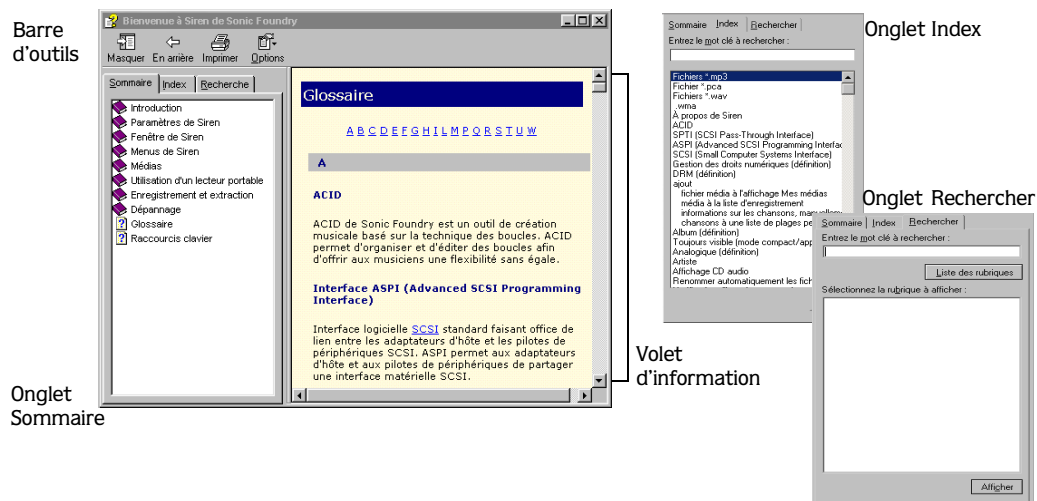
Barre d'outils

Bienvenue à Siren de Sonic Foundry

Masquer En arrière Imprimer Options

Sommaire Index Recherche

Introduction
Paramètres de Siren
Fenêtre de Siren
Menus de Siren
Médias
Utilisation d'un lecteur portable
Enregistrement et extraction
Dépannage
Glossaire
Raccourcis clavier

Glossaire

A B C D E F G H I L M P Q R S T U W

A

ACID

ACID de Sonic Foundry est un outil de création musicale basé sur la technique des boucles. ACID permet d'organiser et d'éditer des boucles afin d'offrir aux musiciens une flexibilité sans égale.

Interface ASPI (Advanced SCSI Programming Interface)

Interface logicielle SCSI standard faisant office de lien entre les adaptateurs d'hôte et les pilotes de périphériques SCSI. ASPI permet aux adaptateurs d'hôte et aux pilotes de périphériques de partager une interface matérielle SCSI.

Onglet Sommaire

Volet d'information

Sommaire Index Rechercher

Entrez le mot clé à rechercher :

Fichiers *.mp3
Fichier *.pca
Fichiers *.wav
.wma
À propos de Siren
ACID
SPTI (SCSI Pass-Through Interface)
ASPI (Advanced SCSI Programming Interfac
SCSI (Small Computer Systems Interface)
Gestion des droits numériques (définition)
DRM (définition)
ajout
fichier média à l'affichage Mes médias
média à la liste d'enregistrement
informations sur les chansons, manuellem
chansons à une liste de plages pe
Album (définition)
Toujours visible (mode compact/app
Analogique (définition)
Artiste
Affichage CD audio
Renommer automatiquement les fich

Onglet Index

Onglet Rechercher

Sommaire Index Rechercher

Entrez le mot clé à rechercher :

Liste des rubriques

Sélectionnez la rubrique à afficher :

Afficher